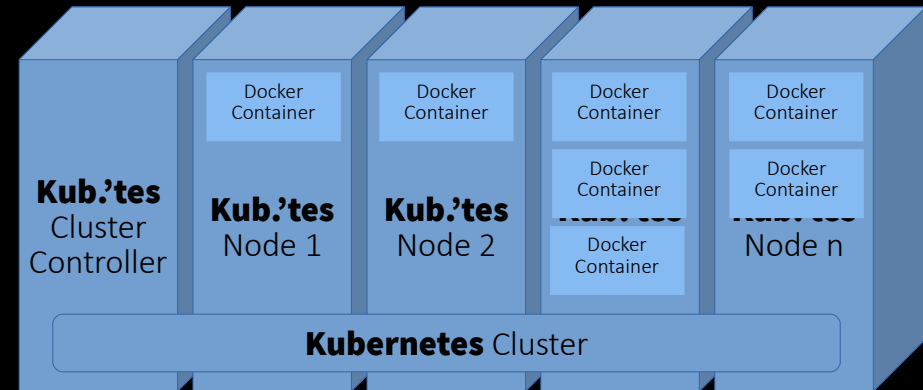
Kub.'tes Cluster Controller

Docker Container

Kub.'tes Node 1

Docker Container

Kub.'tes Node 2

Docker Container

Docker Container

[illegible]

Docker Container

Docker Container

Docker Container

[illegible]

Node n

Kubernetes Cluster